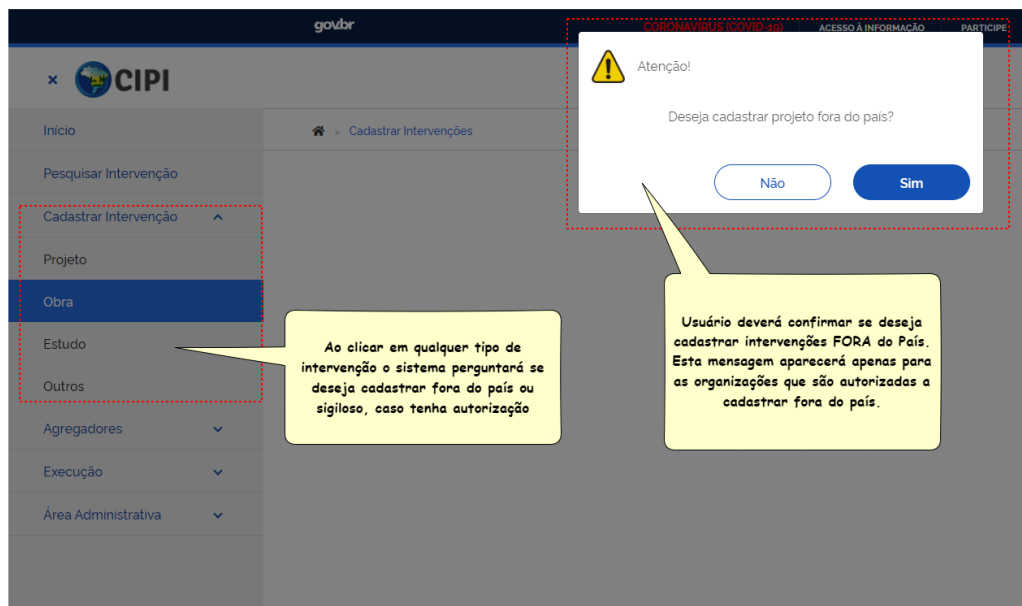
gov.br

CORONAVÍRUS (COVID-19)

ACESSO À INFORMAÇÃO

PARTICIPE

CIPI

Início

Pesquisar Intervenção

Cadastrar Intervenção

Projeto

Obra

Estudo

Outros

Agregadores

Execução

Área Administrativa

Cadastrar Intervenções

Atenção!

Deseja cadastrar projeto fora do país?

Não

Sim

Ao clicar em qualquer tipo de intervenção o sistema perguntará se deseja cadastrar fora do país ou sigiloso, caso tenha autorização

Usuário deverá confirmar se deseja cadastrar intervenções FORA do País. Esta mensagem aparecerá apenas para as organizações que são autorizadas a cadastrar fora do país.